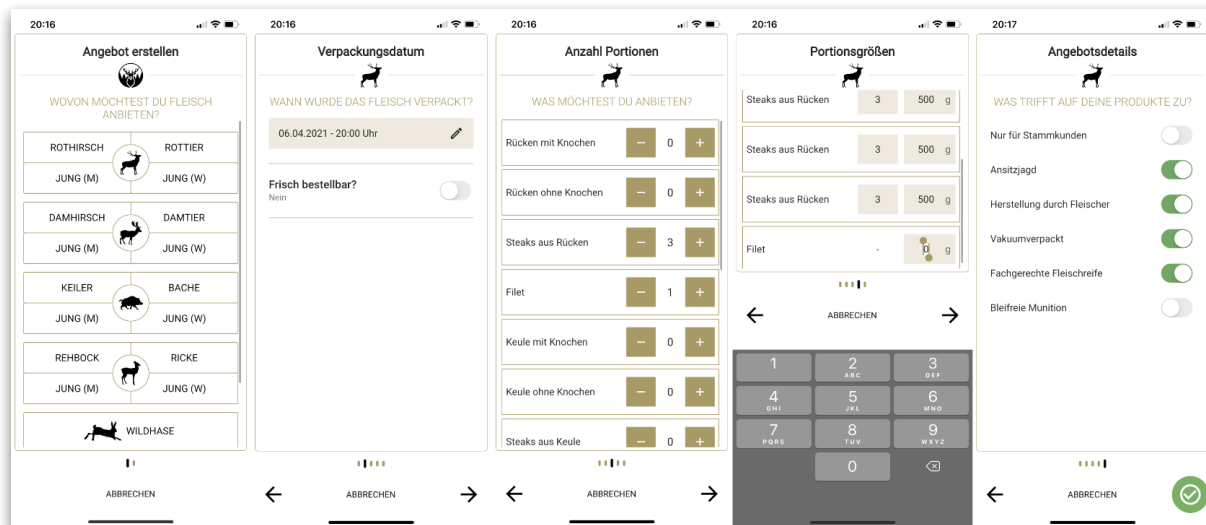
20:16

Angebot erstellen

WOVON MÖCHTEST DU FLEISCH ANBIETEN?

ROTHIRSCH
ROTTIER
JUNG (M)
JUNG (W)

DAMHIRSCH
DAMTIER
JUNG (M)
JUNG (W)

KEILER
BACHE
JUNG (M)
JUNG (W)

REHBOCK
RICKE
JUNG (M)
JUNG (W)

WILDHASE

ABBRECHEN

20:16

Verpackungsdatum

WANN WURDE DAS FLEISCH VERPACKT?

06.04.2021 - 20:00 Uhr

Frisch bestellbar?
Nein

ABBRECHEN

20:16

Anzahl Portionen

WAS MÖCHTEST DU ANBIETEN?

Rücken mit Knochen – 0 +
Rücken ohne Knochen – 0 +
Steaks aus Rücken – 3 +
Filet – 1 +
Keule mit Knochen – 0 +
Keule ohne Knochen – 0 +
Steaks aus Keule – 0 +

ABBRECHEN

20:16

Portionsgrößen

| Steaks aus Rücken | 3 | 500 g |
|---|---|---|
| Steaks aus Rücken | 3 | 500 g |
| Steaks aus Rücken | 3 | 500 g |
| Filet | - | 0 g |

ABBRECHEN

1
2 ABC
3 DEF
4 GHI
5 JKL
6 MNO
7 PQRS
8 TUV
9 WXYZ
0

20:17

Angebotsdetails

WAS TRIFFT AUF DEINE PRODUKTE ZU?

Nur für Stammkunden
Ansitzjagd
Herstellung durch Fleischer
Vakuumverpackt
Fachgerechte Fleischreife
Bleifreie Munition

ABBRECHEN